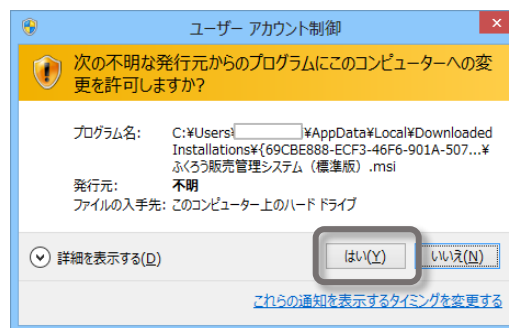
ユーザー アカウント制御

次の不明な発行元からのプログラムにこのコンピューターへの変更を許可しますか?

プログラム名: C:¥Users¥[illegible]¥AppData¥Local¥Downloaded Installations¥{69CBE888-ECF3-46F6-901A-507...¥ふくろう販売管理システム（標準版）.msi

発行元: 不明

ファイルの入手先: このコンピューター上のハード ドライブ

詳細を表示する(D)

はい(Y)

いいえ(N)

これらの通知を表示するタイミングを変更する